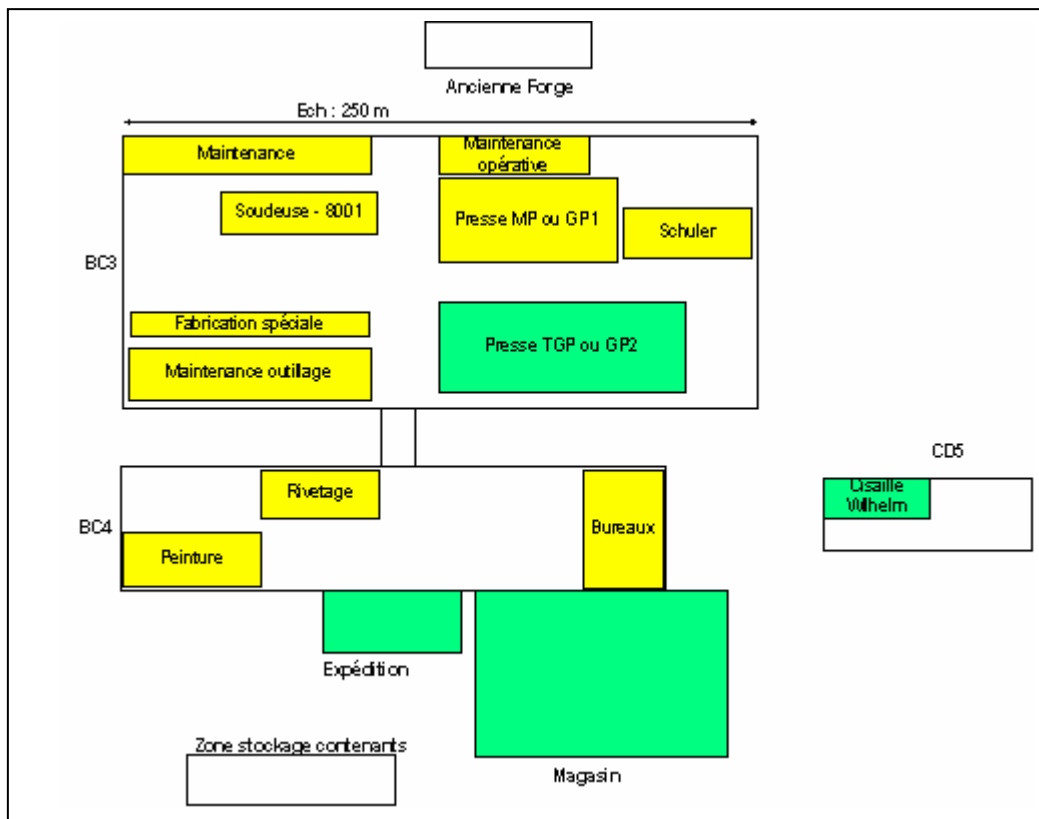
Ancienne Forge

Ech : 250 m

Maintenance

Maintenance opérative

Soudeuse - 8001

Presse MP ou GP1

Schuler

BC3

Fabrication spéciale

Presse TGP ou GP2

Maintenance outillage

CD5

Rivetage

Cisaille Wilhelm

BC4

Bureaux

Peinture

Expédition

Zone stockage contenants

Magasin